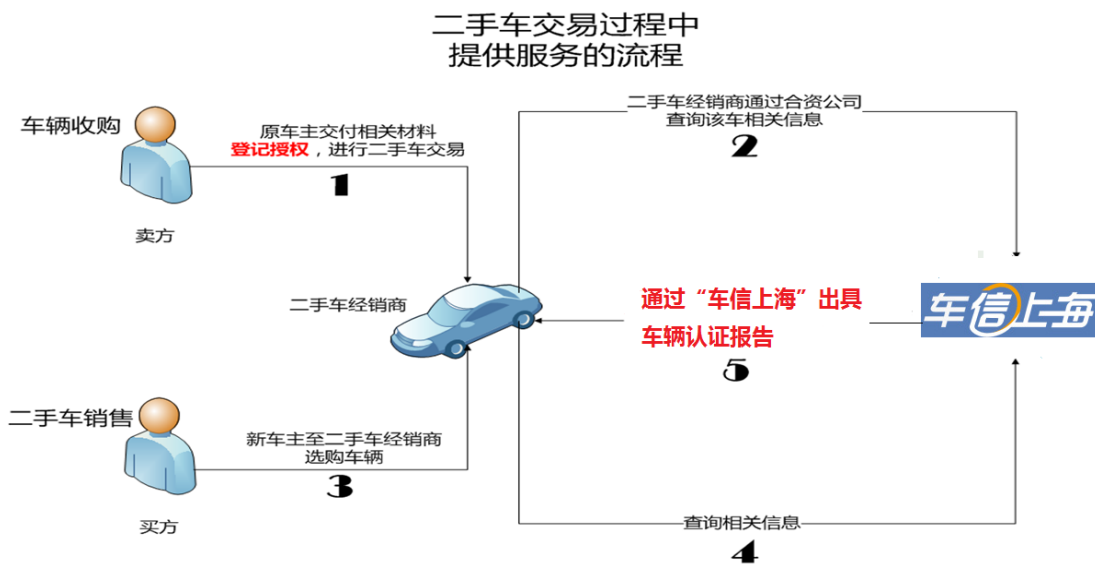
二手车交易过程中
提供服务的流程

车辆收购

原车主交付相关材料
登记授权，进行二手车交易

1

卖方

二手车经销商通过合资公司
查询该车相关信息

2

二手车经销商

通过“车信上海”出具
车辆认证报告

5

车信上海

二手车销售

新车主至二手车经销商
选购车辆

3

买方

查询相关信息

4